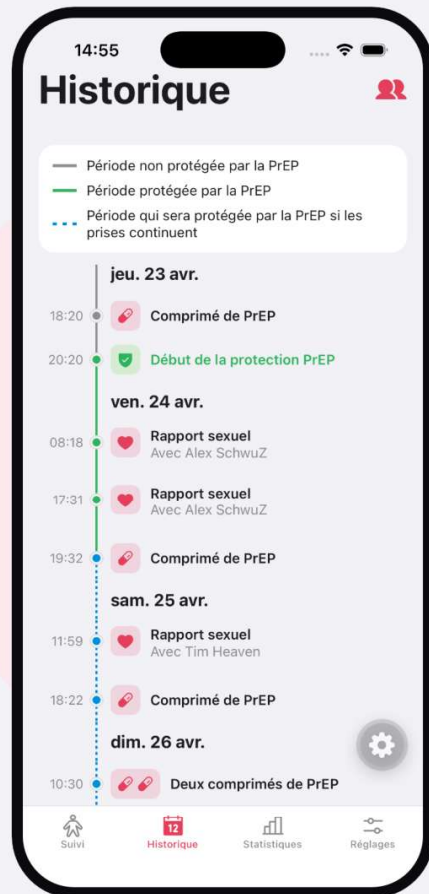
14:55

Historique

Période non protégée par la PrEP
Période protégée par la PrEP
Période qui sera protégée par la PrEP si les prises continuent

jeu. 23 avr.

18:20 Comprimé de PrEP

20:20 Début de la protection PrEP

ven. 24 avr.

08:18 Rapport sexuel
Avec Alex SchwuZ

17:31 Rapport sexuel
Avec Alex SchwuZ

19:32 Comprimé de PrEP

sam. 25 avr.

11:59 Rapport sexuel
Avec Tim Heaven

18:22 Comprimé de PrEP

dim. 26 avr.

10:30 Deux comprimés de PrEP

Suivi
12
Historique
Statistiques
Réglages